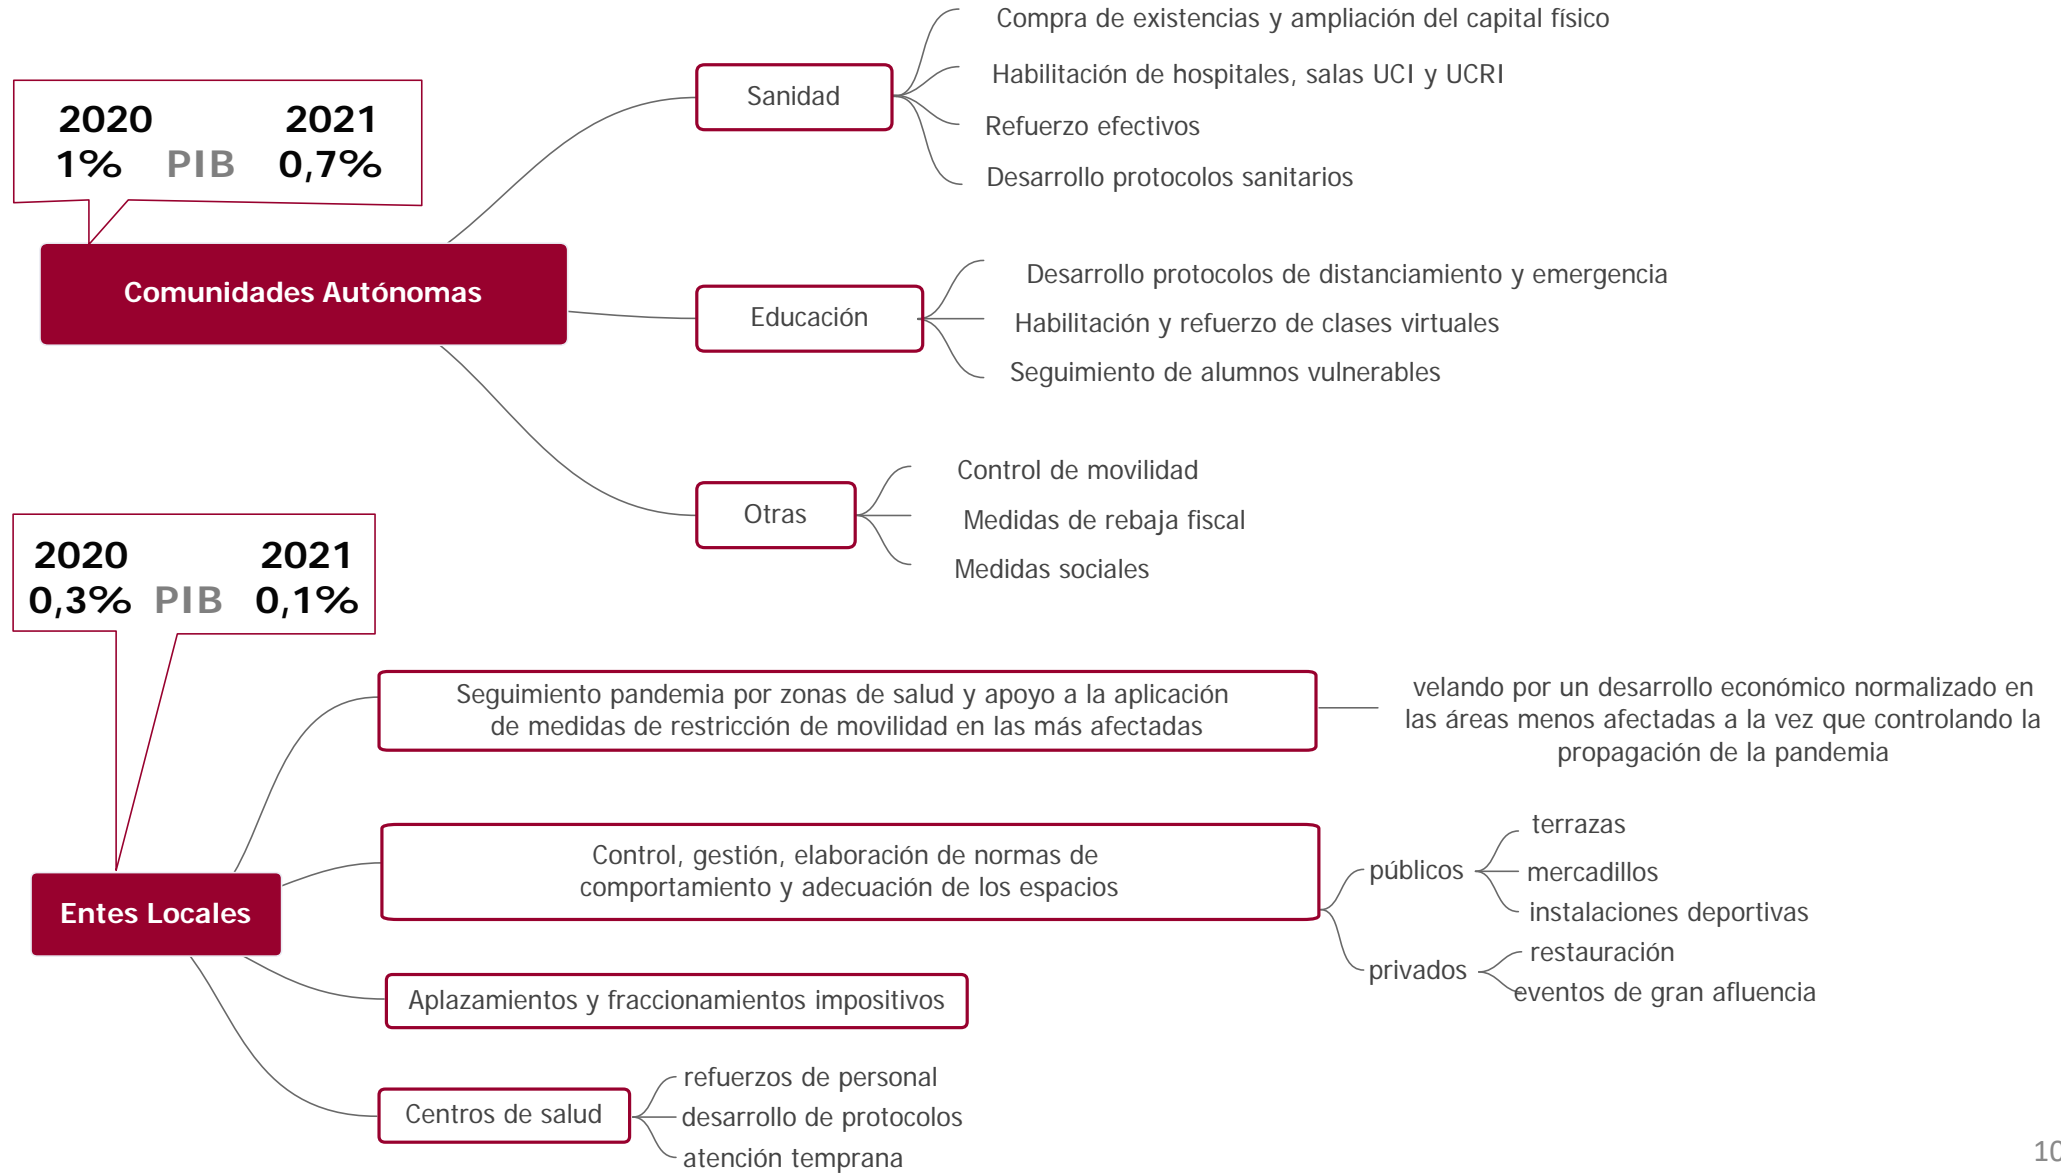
2020 2021
1% PIB 0,7%

Comunidades Autónomas

Sanidad

Compra de existencias y ampliación del capital físico

Habilitación de hospitales, salas UCI y UCRI

Refuerzo efectivos

Desarrollo protocolos sanitarios

Educación

Desarrollo protocolos de distanciamiento y emergencia

Habilitación y refuerzo de clases virtuales

Seguimiento de alumnos vulnerables

Otras

Control de movilidad

Medidas de rebaja fiscal

Medidas sociales

2020 2021
0,3% PIB 0,1%

Entes Locales

Seguimiento pandemia por zonas de salud y apoyo a la aplicación de medidas de restricción de movilidad en las más afectadas

velando por un desarrollo económico normalizado en las áreas menos afectadas a la vez que controlando la propagación de la pandemia

Control, gestión, elaboración de normas de comportamiento y adecuación de los espacios

públicos

terrazas

mercadillos

instalaciones deportivas

privados

restauración

eventos de gran afluencia

Aplazamientos y fraccionamientos impositivos

Centros de salud

refuerzos de personal

desarrollo de protocolos

atención temprana

10